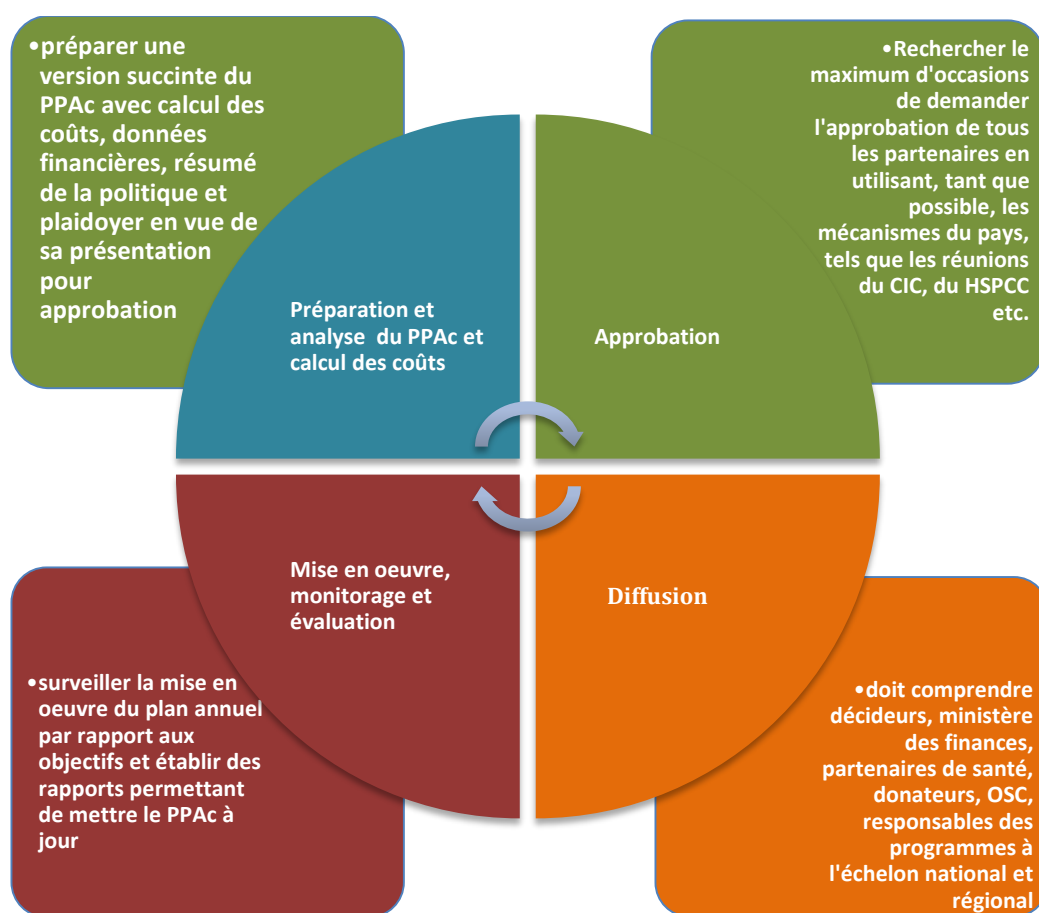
•préparer une version succinte du PPAc avec calcul des coûts, données financières, résumé de la politique et plaidoyer en vue de sa présentation pour approbation

•Rechercher le maximum d'occasions de demander l'approbation de tous les partenaires en utilisant, tant que possible, les mécanismes du pays, tels que les réunions du CIC, du HSPCC etc.

Préparation et analyse du PPAc et calcul des coûts

Approbation

Mise en oeuvre, monitorage et évaluation

Diffusion

•surveiller la mise en oeuvre du plan annuel par rapport aux objectifs et établir des rapports permettant de mettre le PPAc à jour

•doit comprendre décideurs, ministère des finances, partenaires de santé, donateurs, OSC, responsables des programmes à l'échelon national et régional